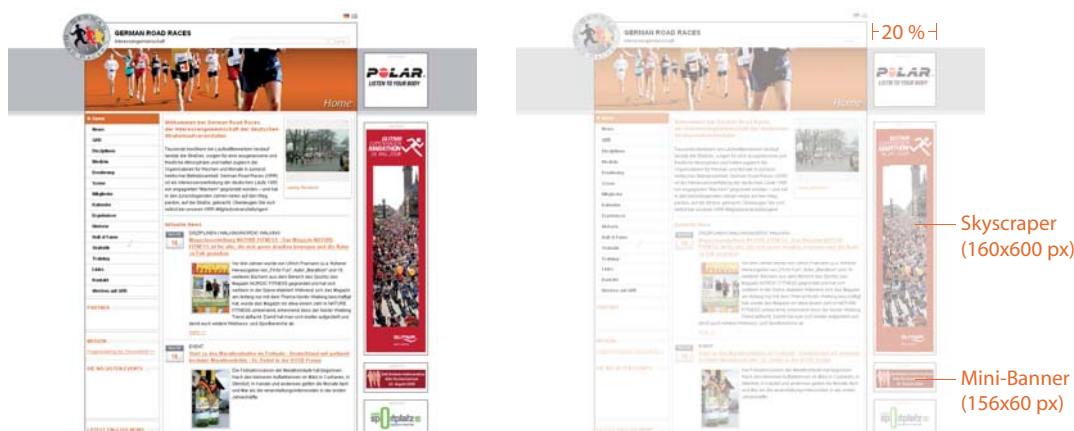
GERMAN ROAD RACES

POLAR
LISTEN TO YOUR BODY

Home

Willkommen bei German Road Races der Interessengemeinschaft der deutschen Straßenlaufveranstalter

GERMAN ROAD RACES

20 %

POLAR
LISTEN TO YOUR BODY

Home

Skyscraper
(160x600 px)

Mini-Banner
(156x60 px)